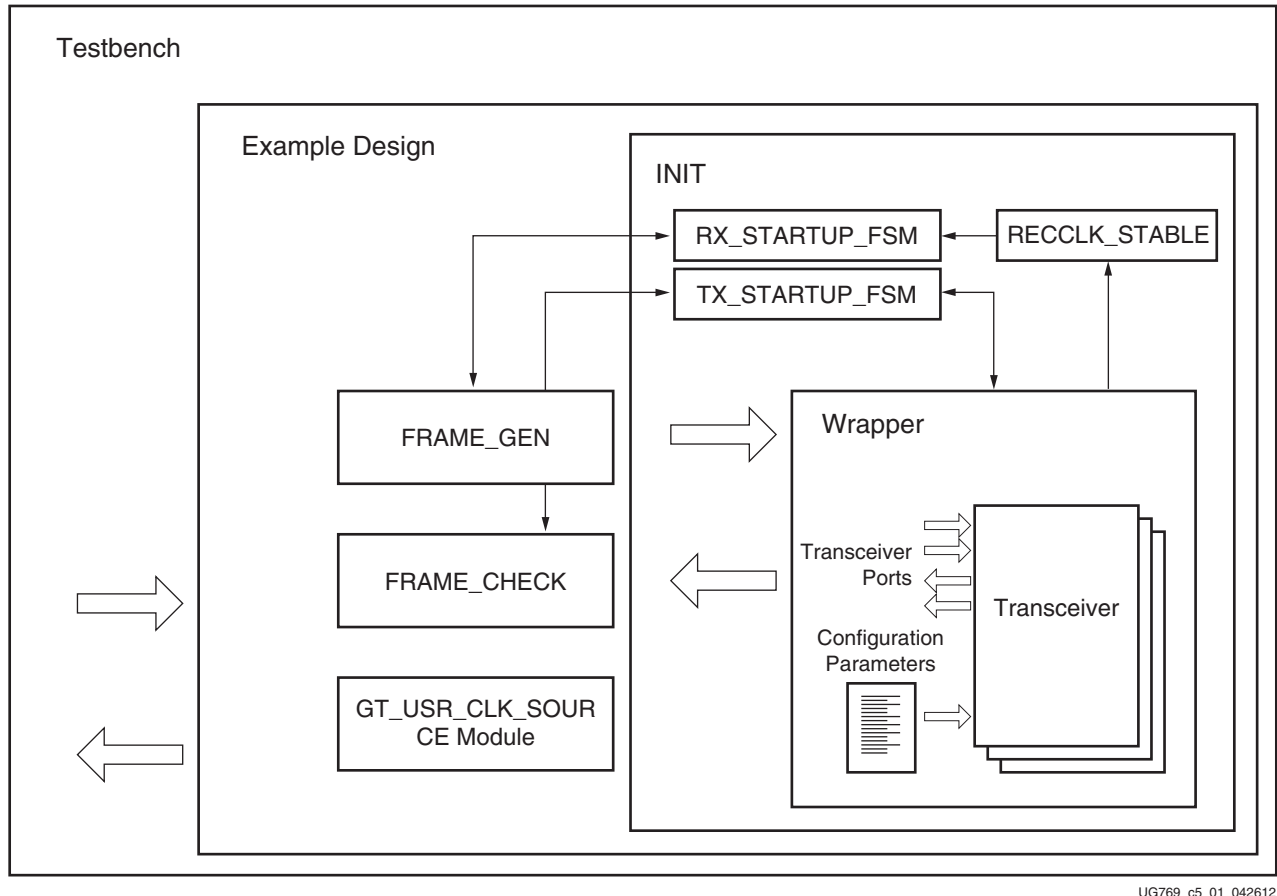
Testbench

Example Design

INIT

RX_STARTUP_FSM

RECCLK_STABLE

TX_STARTUP_FSM

FRAME_GEN

Wrapper

FRAME_CHECK

Transceiver Ports

Transceiver

Configuration Parameters

GT_USR_CLK_SOURCE Module

UG769_c5_01_042612